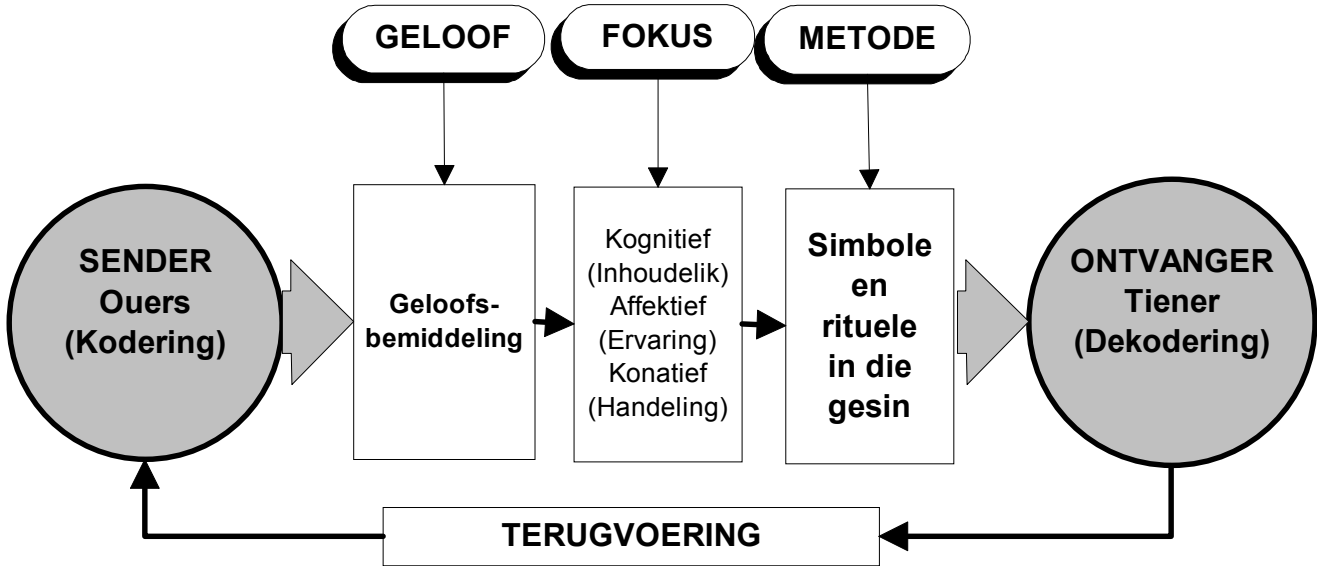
GELOOF
FOKUS
METODE

SENDER
Ouers
(Kodering)

Geloofsbemiddeling

Kognitief
(Inhoudelik)
Affektief
(Ervaring)
Konatief
(Handeling)

Simbole
en
rituele
in die
gesin

ONTVANGER
Tiener
(Dekodering)

TERUGVOERING